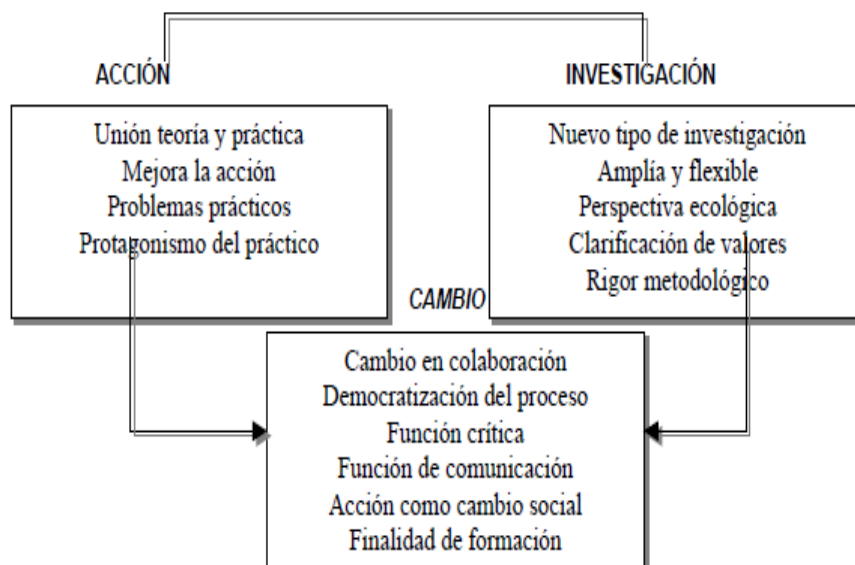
ACCIÓN

Unión teoría y práctica
Mejora la acción
Problemas prácticos
Protagonismo del práctico

INVESTIGACIÓN

Nuevo tipo de investigación
Amplía y flexible
Perspectiva ecológica
Clarificación de valores
Rigor metodológico

CAMBIO

Cambio en colaboración
Democratización del proceso
Función crítica
Función de comunicación
Acción como cambio social
Finalidad de formación